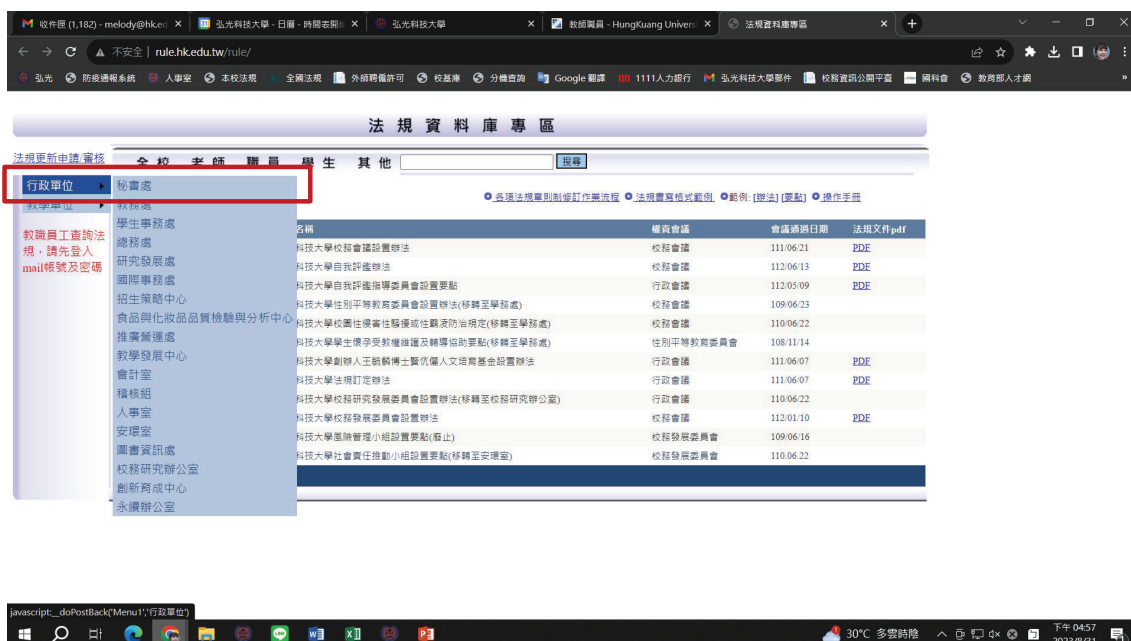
收件匣 (1,182) - melody@hk.ed ×
弘光科技大學 - 日曆 - 時間表開放 ×
弘光科技大學 ×
教師簡員 - HungKuang Univers ×
法規資料庫專區 ×

不安全 | rule.hk.edu.tw/rule/

弘光 防疫通報系統 人事室 本校法規 全國法規 外師聘僱許可 校基庫 分機查詢 Google 翻譯 1111人力銀行 弘光科技大學郵件 校務資訊公開平臺 國科會 教育部人才網

法 規 資 料 庫 專 區

法規更新申請/審核

全 校 老 師 職 員 學 生 其 他 搜尋

行政單位
教學單位

教職員工查詢法規，請先登入mail帳號及密碼

秘書處
教務處
學生事務處
總務處
研究發展處
國際事務處
招生策略中心
食品與化妝品品質檢驗與分析中心
推廣餐運處
教學發展中心
會計室
稽核組
人事室
安環室
圖書資訊處
校務研究辦公室
創新育成中心
永續辦公室

各項法規章則制修訂作業流程 法規書寫格式範例 範例: [辦法] [要點] 操作手冊

| 名稱 | 權責會議 | 會議通過日期 | 法規文件pdf |
|---|---|---|---|
| 科技大學校務會議設置辦法 | 校務會議 | 111/06/21 | PDF |
| 科技大學自我評鑑辦法 | 校務會議 | 112/06/13 | PDF |
| 科技大學自我評鑑指導委員會設置要點 | 行政會議 | 112/05/09 | PDF |
| 科技大學性別平等教育委員會設置辦法(移轉至學務處) | 校務會議 | 109/06/23 | |
| 科技大學校園性侵害性騷擾或性霸凌防治規定(移轉至學務處) | 校務會議 | 110/06/22 | |
| 科技大學學生懷孕受教權維護及輔導協助要點(移轉至學務處) | 性別平等教育委員會 | 108/11/14 | |
| 科技大學創辦人王毓麟博士暨伉儷人文培育基金設置辦法 | 行政會議 | 111/06/07 | PDF |
| 科技大學法規訂定辦法 | 行政會議 | 111/06/07 | PDF |
| 科技大學校務研究發展委員會設置辦法(移轉至校務研究辦公室) | 行政會議 | 110/06/22 | |
| 科技大學校務發展委員會設置辦法 | 校務會議 | 112/01/10 | PDF |
| 科技大學風險管理小組設置要點(廢止) | 校務發展委員會 | 109/06/16 | |
| 科技大學社會責任推動小組設置要點(移轉至安環室) | 校務發展委員會 | 110.06.22 | |

javascript:__doPostBack('Menu1','行政單位')

30°C 多雲時陰 下午 04:57